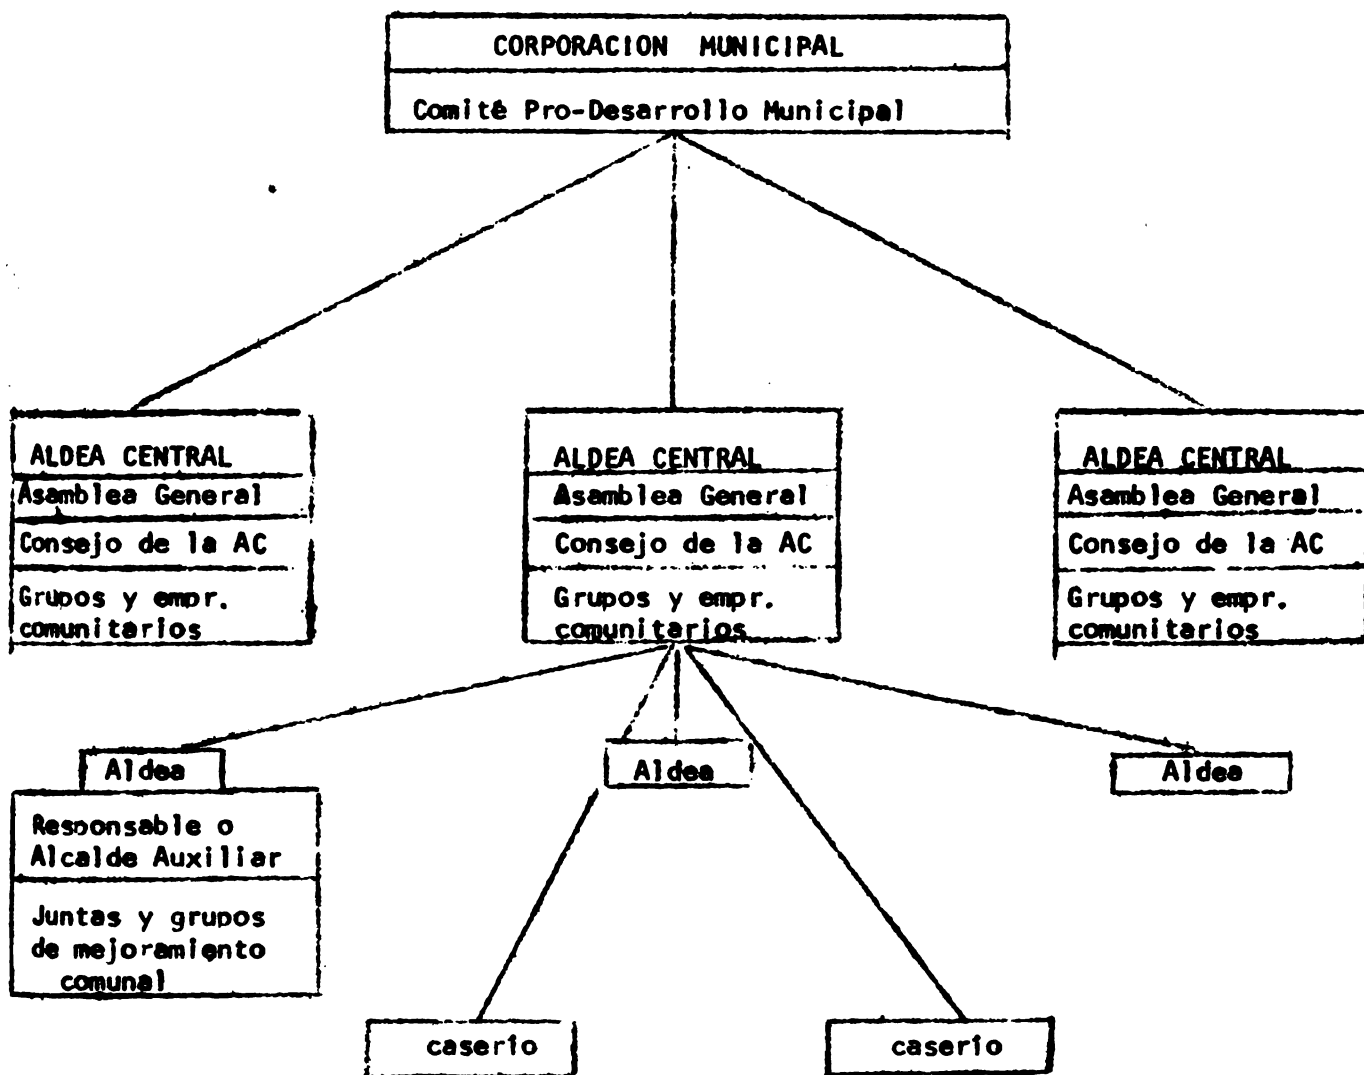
CORPORACION MUNICIPAL

Comité Pro-Desarrollo Municipal

ALDEA CENTRAL
Asamblea General
Consejo de la AC
Grupos y empr. comunitarios

ALDEA CENTRAL
Asamblea General
Consejo de la AC
Grupos y empr. comunitarios

ALDEA CENTRAL
Asamblea General
Consejo de la AC
Grupos y empr. comunitarios

Aldea
Responsable o Alcalde Auxiliar
Juntas y grupos de mejoramiento comunal

Aldea

Aldea

caserio

caserio